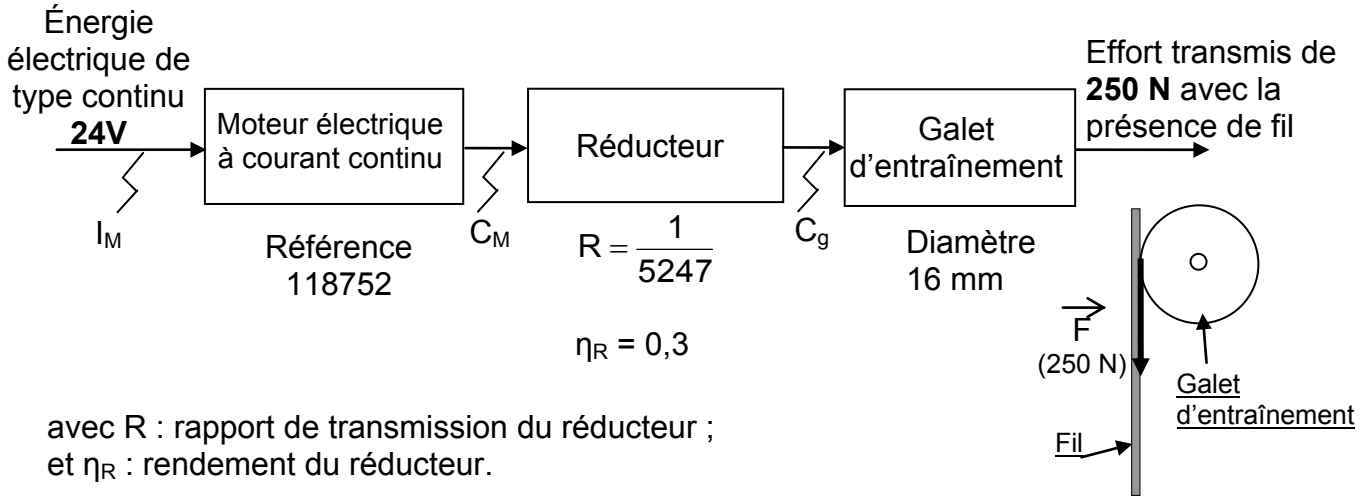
Énergie électrique de type continu
**24V**

Moteur électrique à courant continu

Réducteur

Galet d'entraînement

Effort transmis de **250 N** avec la présence de fil

$I_M$

Référence 118752

$C_M$

$R = \frac{1}{5247}$

$C_g$

Diamètre 16 mm

$\eta_R = 0,3$

$\vec{F}$
(250 N)

Galet d'entraînement

Fil

avec R : rapport de transmission du réducteur ;
et $\eta_R$ : rendement du réducteur.